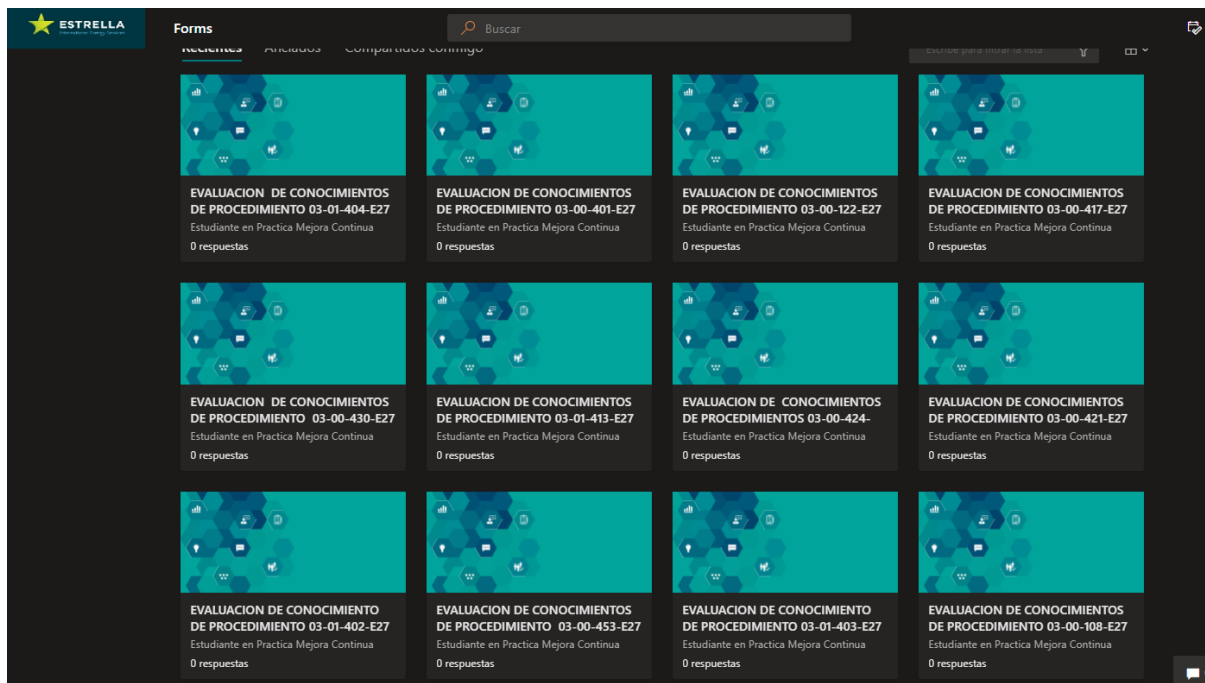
ESTRELLA
International Energy Services

Forms

Buscar

Recientes Anclados Compartidos conmigo

Escribe para filtrar la lista

EVALUACION DE CONOCIMIENTOS DE PROCEDIMIENTO 03-01-404-E27
Estudiante en Practica Mejora Continua
0 respuestas

EVALUACION DE CONOCIMIENTOS DE PROCEDIMIENTO 03-00-401-E27
Estudiante en Practica Mejora Continua
0 respuestas

EVALUACION DE CONOCIMIENTOS DE PROCEDIMIENTO 03-00-122-E27
Estudiante en Practica Mejora Continua
0 respuestas

EVALUACION DE CONOCIMIENTOS DE PROCEDIMIENTO 03-00-417-E27
Estudiante en Practica Mejora Continua
0 respuestas

EVALUACION DE CONOCIMIENTOS DE PROCEDIMIENTO 03-00-430-E27
Estudiante en Practica Mejora Continua
0 respuestas

EVALUACION DE CONOCIMIENTOS DE PROCEDIMIENTO 03-01-413-E27
Estudiante en Practica Mejora Continua
0 respuestas

EVALUACION DE CONOCIMIENTOS DE PROCEDIMIENTOS 03-00-424-
Estudiante en Practica Mejora Continua
0 respuestas

EVALUACION DE CONOCIMIENTOS DE PROCEDIMIENTO 03-00-421-E27
Estudiante en Practica Mejora Continua
0 respuestas

EVALUACION DE CONOCIMIENTO DE PROCEDIMIENTO 03-01-402-E27
Estudiante en Practica Mejora Continua
0 respuestas

EVALUACION DE CONOCIMIENTOS DE PROCEDIMIENTO 03-00-453-E27
Estudiante en Practica Mejora Continua
0 respuestas

EVALUACION DE CONOCIMIENTO DE PROCEDIMIENTO 03-01-403-E27
Estudiante en Practica Mejora Continua
0 respuestas

EVALUACION DE CONOCIMIENTOS DE PROCEDIMIENTO 03-00-108-E27
Estudiante en Practica Mejora Continua
0 respuestas